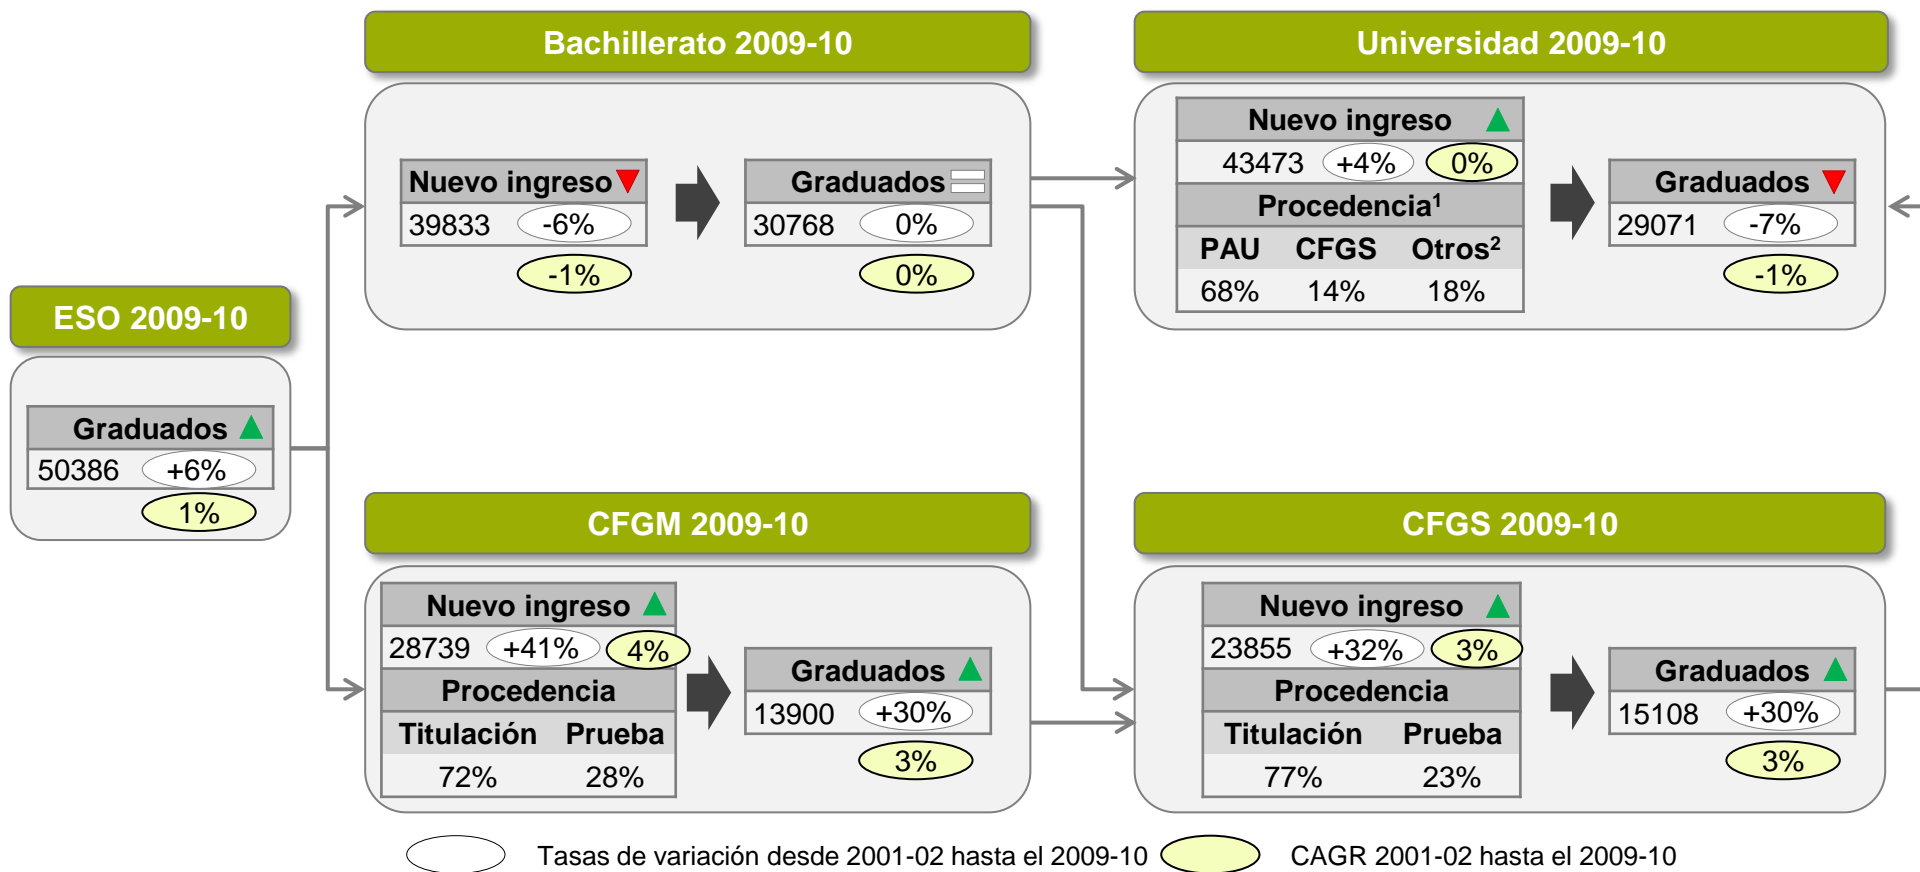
Bachillerato 2009-10

Nuevo ingreso
39833 -6%
-1%

Graduados
30768 0%
0%

Universidad 2009-10

Nuevo ingreso
43473 +4% 0%

Procedencia$^1$

| PAU | CFGS | Otros$^2$ |
|---|---|---|
| 68% | 14% | 18% |

Graduados
29071 -7%
-1%

ESO 2009-10

Graduados
50386 +6%
1%

CFGM 2009-10

Nuevo ingreso
28739 +41% 4%

Procedencia

| Titulación | Prueba |
|---|---|
| 72% | 28% |

Graduados
13900 +30%
3%

CFGS 2009-10

Nuevo ingreso
23855 +32% 3%

Procedencia

| Titulación | Prueba |
|---|---|
| 77% | 23% |

Graduados
15108 +30%
3%

Tasas de variación desde 2001-02 hasta el 2009-10 CAGR 2001-02 hasta el 2009-10